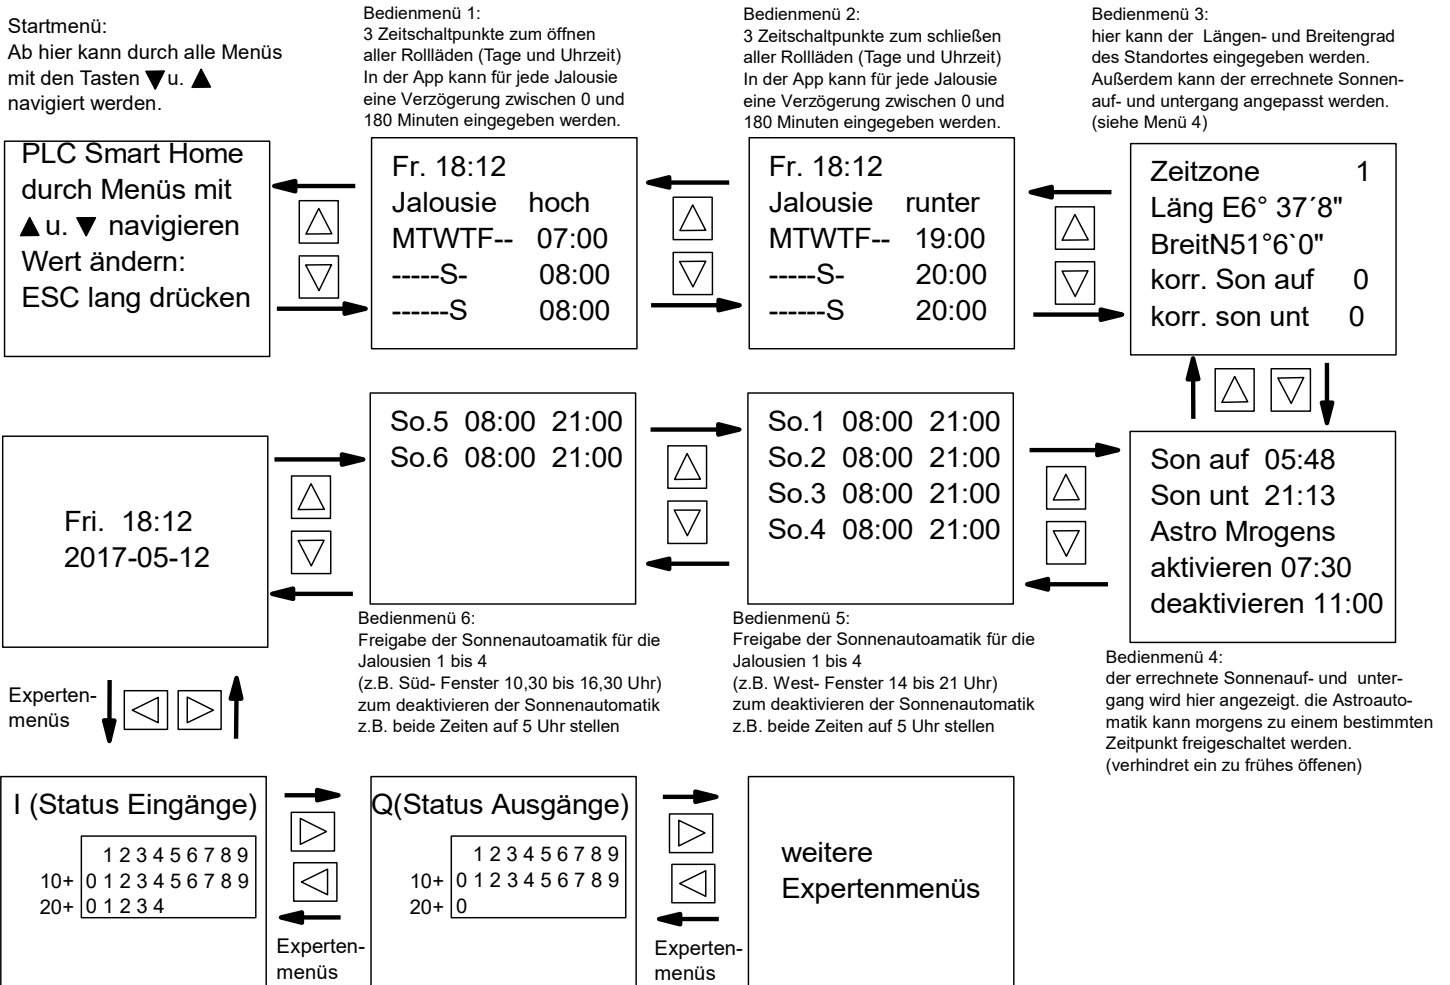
Startmenü:
Ab hier kann durch alle Menüs mit den Tasten ▼u. ▲ navigiert werden.

PLC Smart Home
durch Menüs mit
▲u. ▼ navigieren
Wert ändern:
ESC lang drücken

Bedienmenü 1:
3 Zeitschaltpunkte zum öffnen aller Rollläden (Tage und Uhrzeit)
In der App kann für jede Jalousie eine Verzögerung zwischen 0 und 180 Minuten eingegeben werden.

Fr. 18:12
Jalousie hoch
MTWTF-- 07:00
-----S- 08:00
------S 08:00

Bedienmenü 2:
3 Zeitschaltpunkte zum schließen aller Rollläden (Tage und Uhrzeit)
In der App kann für jede Jalousie eine Verzögerung zwischen 0 und 180 Minuten eingegeben werden.

Fr. 18:12
Jalousie runter
MTWTF-- 19:00
-----S- 20:00
------S 20:00

Bedienmenü 3:
hier kann der Längen- und Breitengrad des Standortes eingegeben werden. Außerdem kann der errechnete Sonnenauf- und untergang angepasst werden. (siehe Menü 4)

Zeitzone 1
Läng E6° 37´8"
BreitN51°6`0"
korr. Son auf 0
korr. son unt 0

Fri. 18:12
2017-05-12

So.5 08:00 21:00
So.6 08:00 21:00

So.1 08:00 21:00
So.2 08:00 21:00
So.3 08:00 21:00
So.4 08:00 21:00

Son auf 05:48
Son unt 21:13
Astro Mrogens
aktivieren 07:30
deaktivieren 11:00

Bedienmenü 6:
Freigabe der Sonnenautoamatik für die Jalousien 1 bis 4
(z.B. Süd- Fenster 10,30 bis 16,30 Uhr)
zum deaktivieren der Sonnenautomatik z.B. beide Zeiten auf 5 Uhr stellen

Bedienmenü 5:
Freigabe der Sonnenautoamatik für die Jalousien 1 bis 4
(z.B. West- Fenster 14 bis 21 Uhr)
zum deaktivieren der Sonnenautomatik z.B. beide Zeiten auf 5 Uhr stellen

Bedienmenü 4:
der errechnete Sonnenauf- und untergang wird hier angezeigt. die Astroautomatik kann morgens zu einem bestimmten Zeitpunkt freigeschaltet werden.
(verhindret ein zu frühes öffenen)

Expertenmenüs

I (Status Eingänge)
1 2 3 4 5 6 7 8 9
10+ 0 1 2 3 4 5 6 7 8 9
20+ 0 1 2 3 4

Expertenmenüs

Q(Status Ausgänge)
1 2 3 4 5 6 7 8 9
10+ 0 1 2 3 4 5 6 7 8 9
20+ 0

Expertenmenüs

weitere
Expertenmenüs